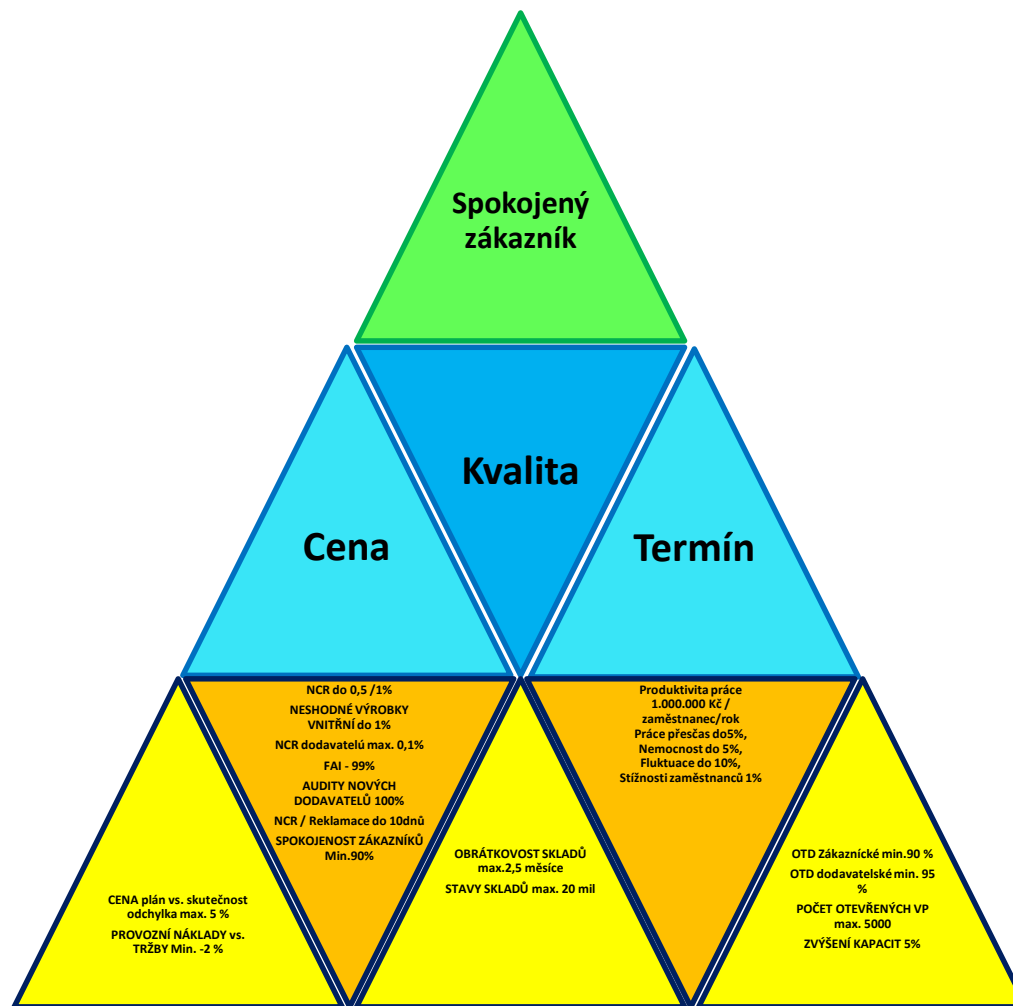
Spokojený zákazník

Kvalita

Cena

Termín

NCR do 0,5 /1%
NESHODNÉ VÝROBKY VNITŘNÍ do 1%
NCR dodavatelů max. 0,1%
FAI - 99%
AUDITY NOVÝCH DODAVATELŮ 100%
NCR / Reklamace do 10dnů
SPOKOJENOST ZÁKAZNÍKŮ Min.90%

Produktivita práce 1.000.000 Kč / zaměstnanec/rok
Práce přesčas do5%,
Nemocnost do 5%,
Fluktuace do 10%,
Stížnosti zaměstnanců 1%

CENA plán vs. skutečnost odchylka max. 5 %
PROVOZNÍ NÁKLADY vs. TRŽBY Min. -2 %

OBRÁTKOVOST SKLADŮ max.2,5 měsíce
STAVY SKLADŮ max. 20 mil

OTD Zákaznické min.90 %
OTD dodavatelské min. 95 %
POČET OTEVŘENÝCH VP max. 5000
ZVÝŠENÍ KAPACIT 5%